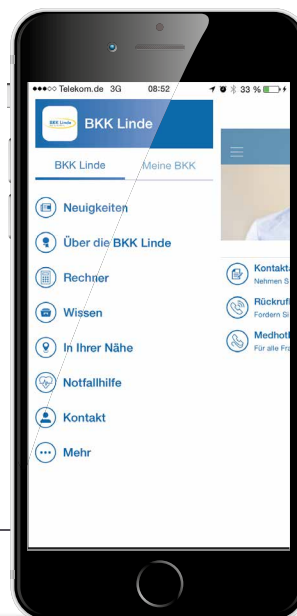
●●●○○ Telekom.de 3G 08:52 33 %

BKK Linde

BKK Linde

BKK Linde Meine BKK

Neuigkeiten

Über die BKK Linde

Rechner

Wissen

In Ihrer Nähe

Notfallhilfe

Kontakt

Mehr

Kontakt
Nehmen S

Rückruf
Fordern Si

Medhot
Für alle Fr